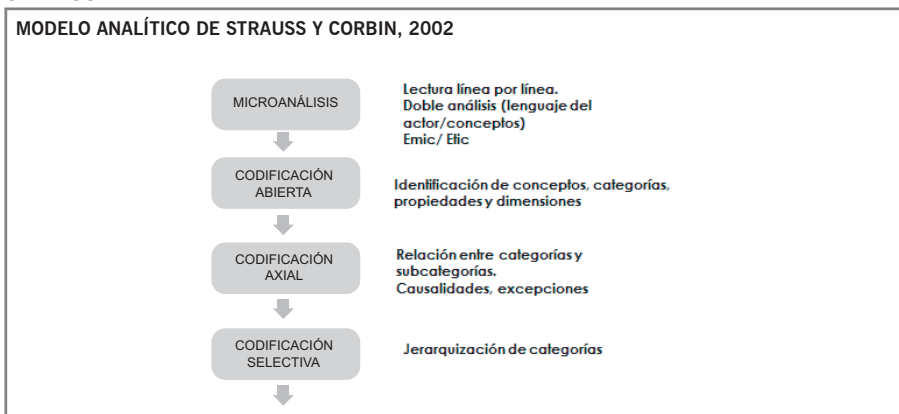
MODELO ANALÍTICO DE STRAUSS Y CORBIN, 2002

MICROANÁLISIS

Lectura línea por línea.
Doble análisis (lenguaje del actor/conceptos)
Emic/ Etic

CODIFICACIÓN ABIERTA

Identificación de conceptos, categorías, propiedades y dimensiones

CODIFICACIÓN AXIAL

Relación entre categorías y subcategorías.
Causalidades, excepciones

CODIFICACIÓN SELECTIVA

Jerarquización de categorías